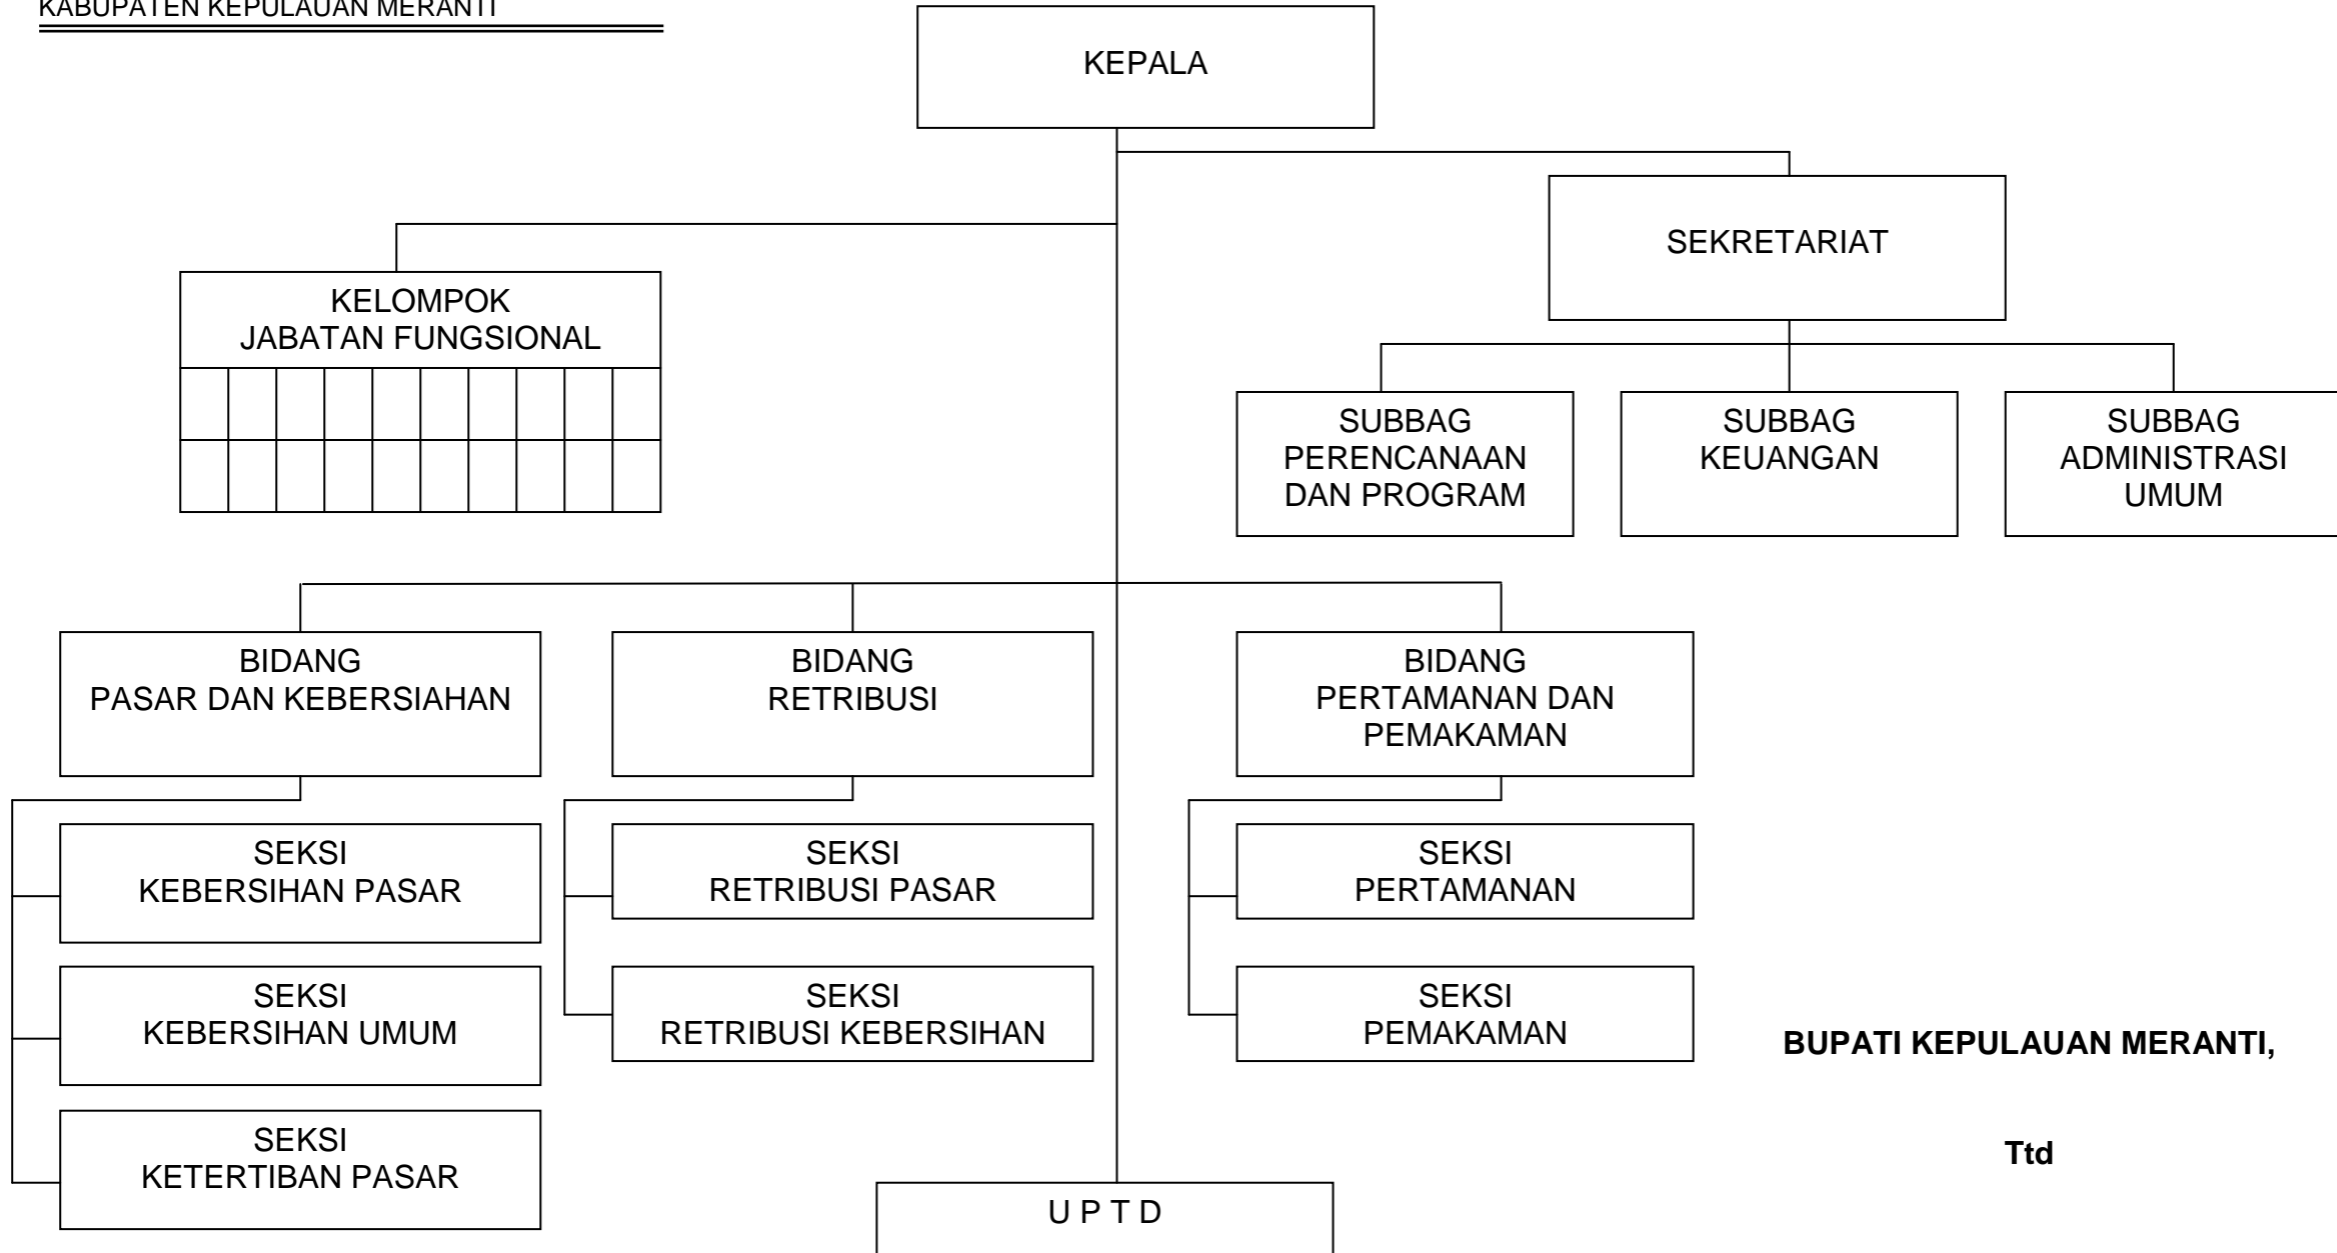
KABUPATEN KEPULAUAN MERANTI

KEPALA

SEKRETARIAT

KELOMPOK JABATAN FUNGSIONAL

SUBBAG PERENCANAAN DAN PROGRAM

SUBBAG KEUANGAN

SUBBAG ADMINISTRASI UMUM

BIDANG PASAR DAN KEBERSIAHAN

BIDANG RETRIBUSI

BIDANG PERTAMANAN DAN PEMAKAMAN

SEKSI KEBERSIHAN PASAR

SEKSI KEBERSIHAN UMUM

SEKSI KETERTIBAN PASAR

SEKSI RETRIBUSI PASAR

SEKSI RETRIBUSI KEBERSIHAN

SEKSI PERTAMANAN

SEKSI PEMAKAMAN

U P T D

BUPATI KEPULAUAN MERANTI,

Ttd